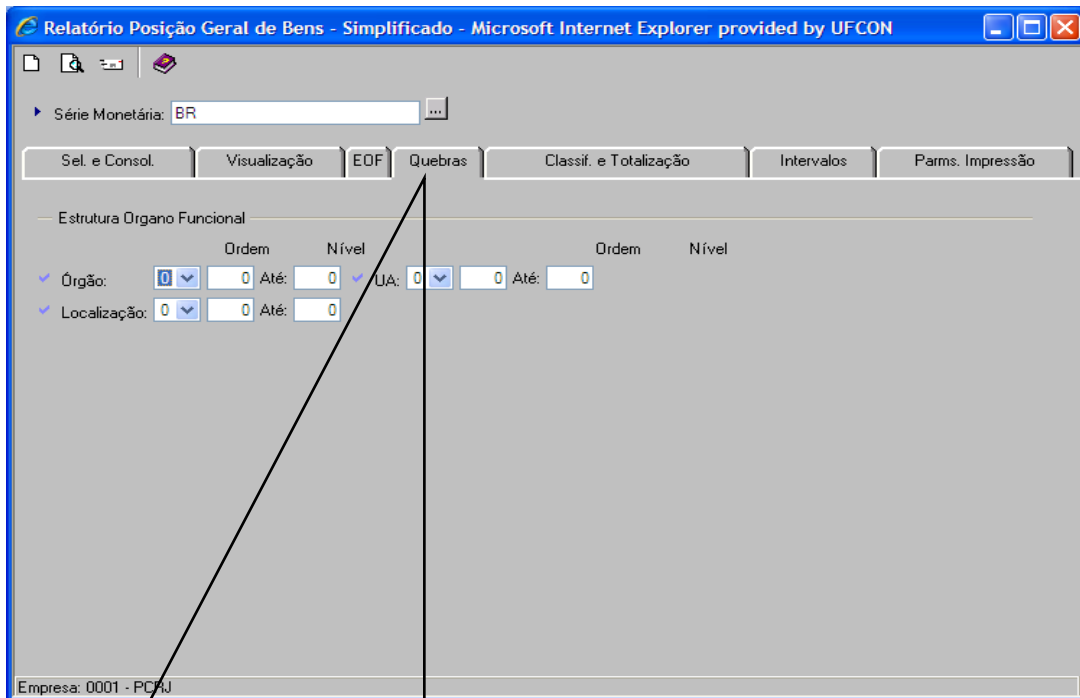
Relatório Posição Geral de Bens - Simplificado - Microsoft Internet Explorer provided by UFCON

Série Monetária: BR ...

Sel. e Consol. | Visualização | EOF | Quebras | Classif. e Totalização | Intervalos | Parms. Impressão

Estrutura Organo Funcional

Ordem Nível Ordem Nível

Órgão: 0 0 Até: 0 UA: 0 0 Até: 0

Localização: 0 0 Até: 0

Empresa: 0001 - PCRJ